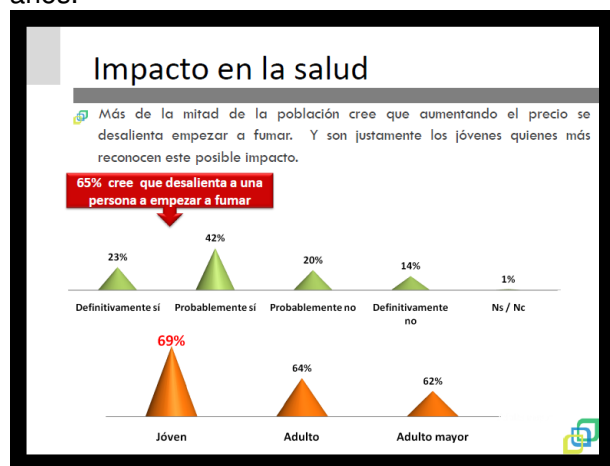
años.

Impacto en la salud

Más de la mitad de la población cree que aumentando el precio se desalienta empezar a fumar. Y son justamente los jóvenes quienes más reconocen este posible impacto.

65% cree que desalienta a una persona a empezar a fumar

23%
Definitivamente sí

42%
Probablemente sí

20%
Probablemente no

14%
Definitivamente no

1%
Ns / Nc

69%
Jóven

64%
Adulto

62%
Adulto mayor